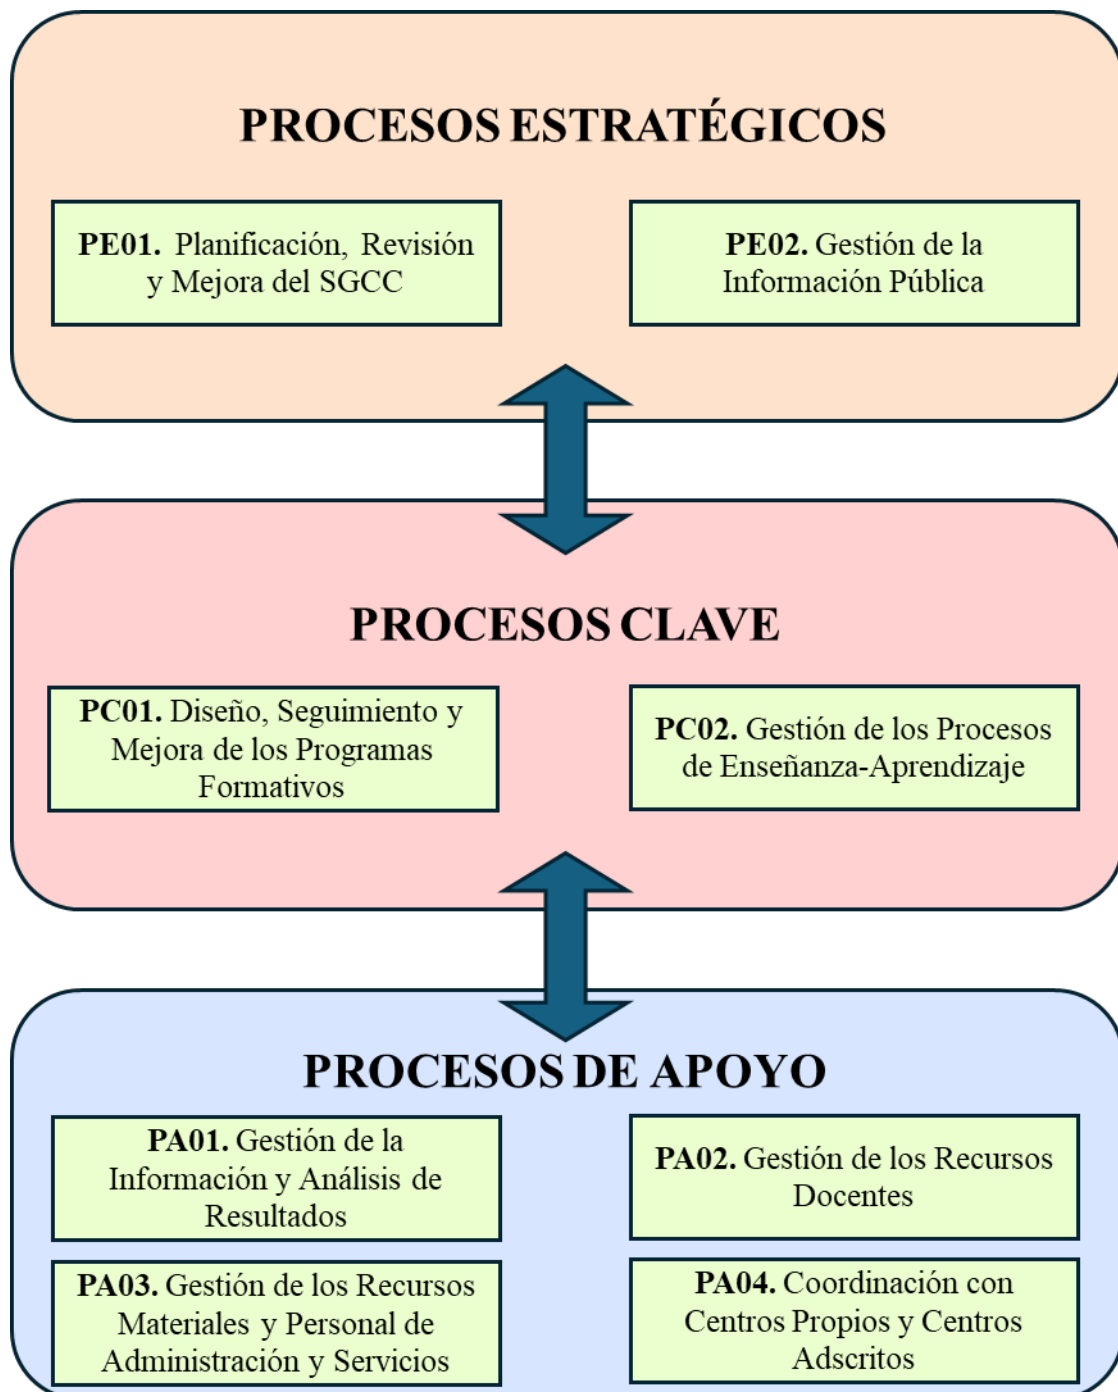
PROCESOS ESTRATÉGICOS

**PE01.** Planificación, Revisión y Mejora del SGCC

**PE02.** Gestión de la Información Pública

PROCESOS CLAVE

**PC01.** Diseño, Seguimiento y Mejora de los Programas Formativos

**PC02.** Gestión de los Procesos de Enseñanza-Aprendizaje

PROCESOS DE APOYO

**PA01.** Gestión de la Información y Análisis de Resultados

**PA02.** Gestión de los Recursos Docentes

**PA03.** Gestión de los Recursos Materiales y Personal de Administración y Servicios

**PA04.** Coordinación con Centros Propios y Centros Adscritos